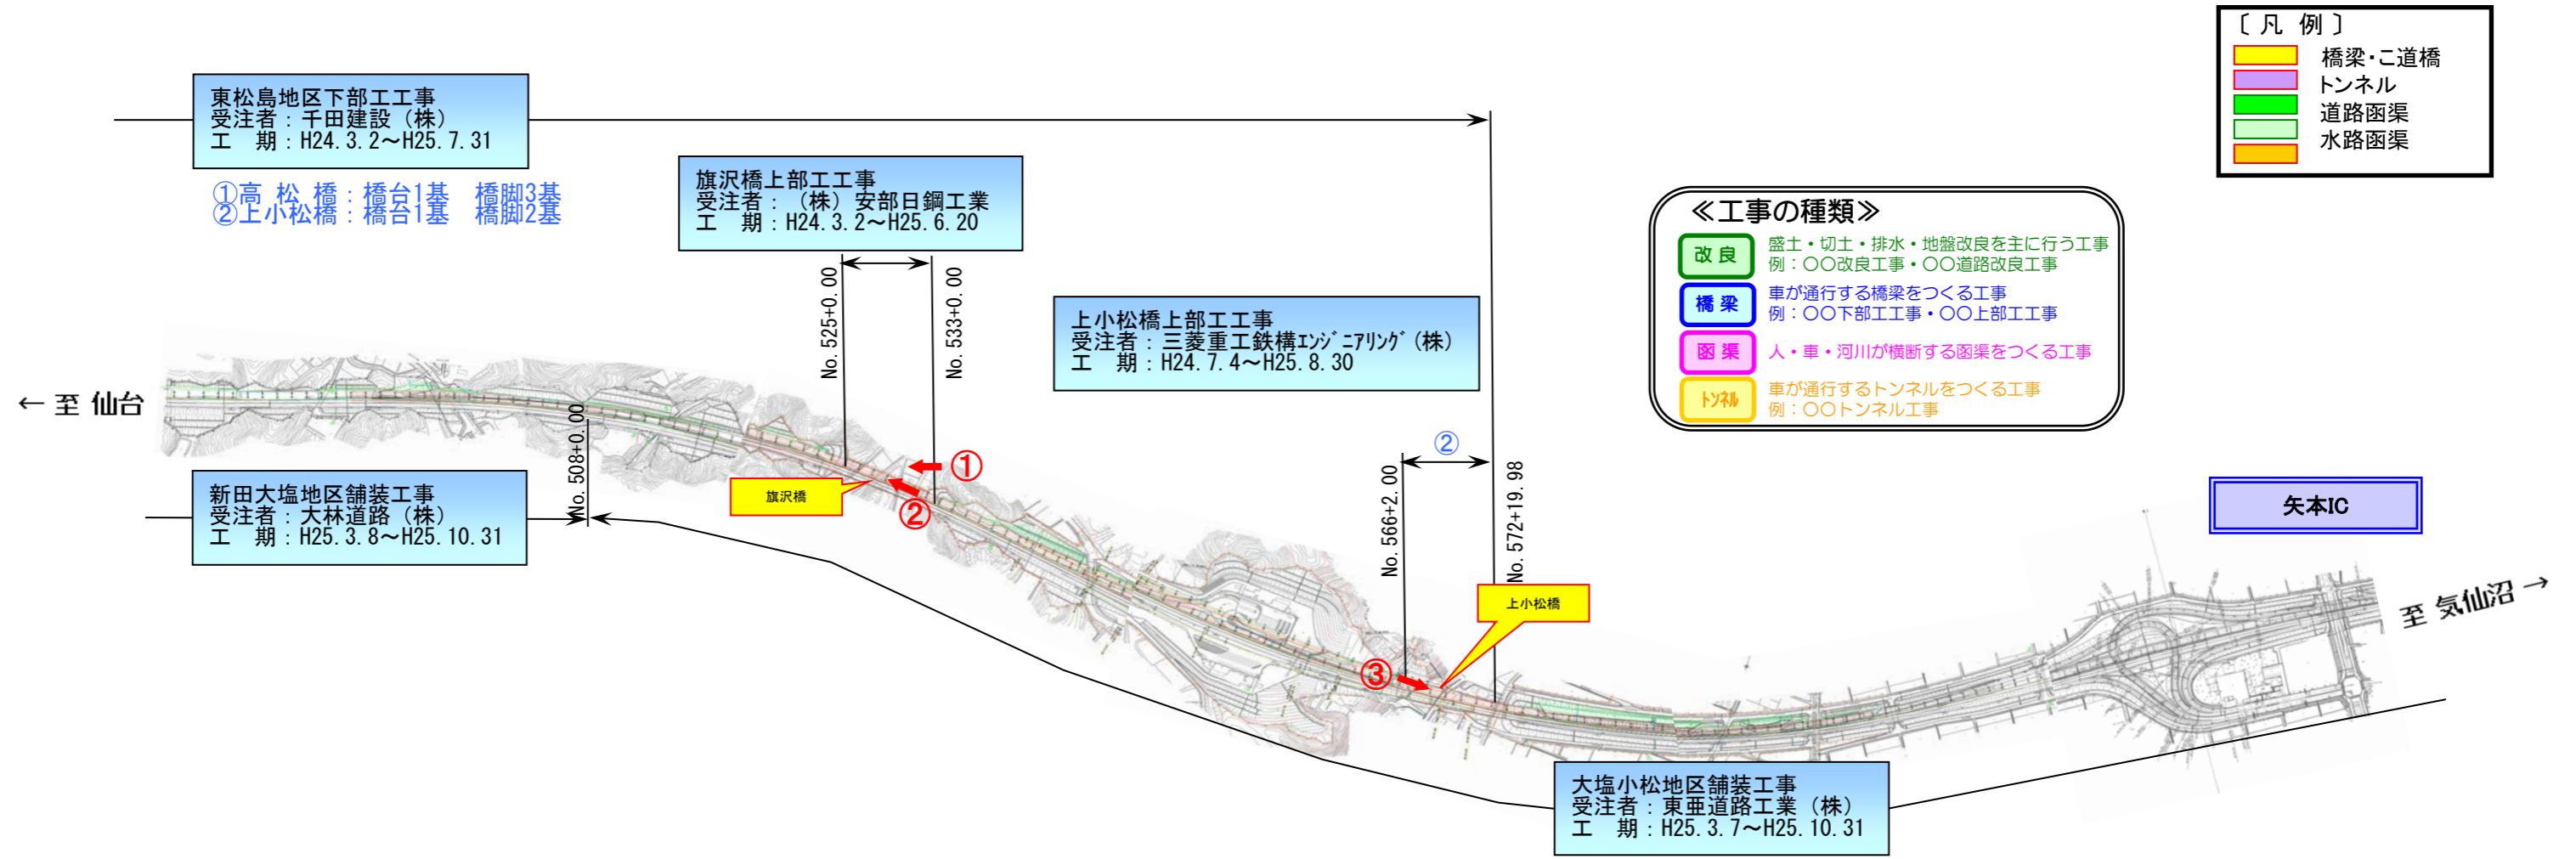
〔凡 例〕
橋梁･こ道橋
トンネル
道路函渠
水路函渠

東松島地区下部工工事
受注者：千田建設（株）
工 期：H24.3.2～H25.7.31

①高松橋：橋台1基 橋脚3基
②上小松橋：橋台1基 橋脚2基

旗沢橋上部工工事
受注者：（株）安部日鋼工業
工 期：H24.3.2～H25.6.20

≪工事の種類≫
改良 盛土・切土・排水・地盤改良を主に行う工事
例：○○改良工事・○○道路改良工事
橋梁 車が通行する橋梁をつくる工事
例：○○下部工工事・○○上部工工事
函渠 人・車・河川が横断する函渠をつくる工事
トンネル 車が通行するトンネルをつくる工事
例：○○トンネル工事

上小松橋上部工工事
受注者：三菱重工鉄構ｴﾝｼﾞﾆｱﾘﾝｸﾞ（株）
工 期：H24.7.4～H25.8.30

No.525+0.00
No.533+0.00

← 至 仙台

No.508+0.00

①
旗沢橋
②

新田大塩地区舗装工事
受注者：大林道路（株）
工 期：H25.3.8～H25.10.31

②
No.566+2.00
No.572+19.98

矢本IC

上小松橋
③

至 気仙沼 →

大塩小松地区舗装工事
受注者：東亜道路工業（株）
工 期：H25.3.7～H25.10.31